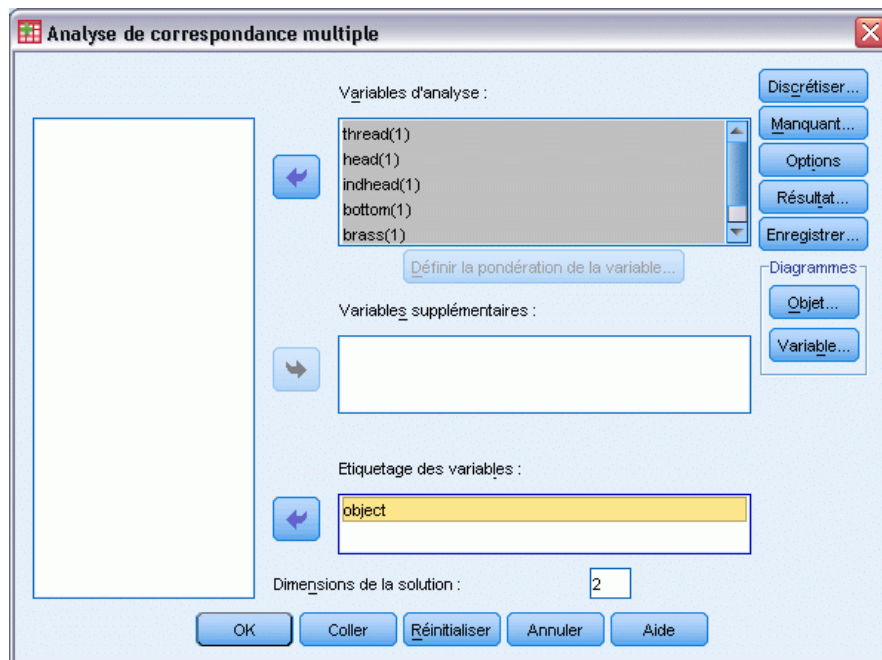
Analyse de correspondance multiple

Variables d'analyse :

thread(1)
head(1)
indhead(1)
bottom(1)
brass(1)

Définir la pondération de la variable...

Variables supplémentaires :

Etiquetage des variables :

object

Dimensions de la solution : 2

Discrétiser...
Manquant...
Options
Résultat...
Enregistrer...

Diagrammes
Objet...
Variable...

OK
Coller
Réinitialiser
Annuler
Aide